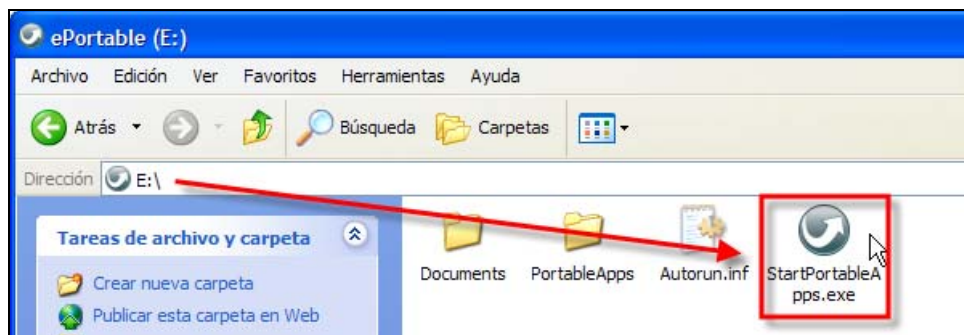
ePortable (E:)

Archivo Edición Ver Favoritos Herramientas Ayuda

Atrás Búsqueda Carpetas

Dirección E:\

Tareas de archivo y carpeta

Crear nueva carpeta

Publicar esta carpeta en Web

Documents PortableApps Autorun.inf StartPortableApps.exe